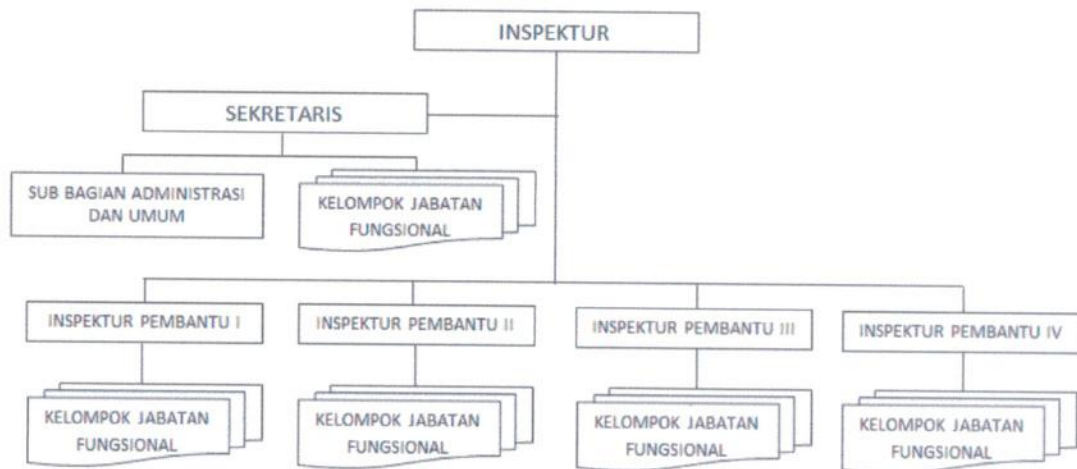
INSPEKTUR

SEKRETARIS

SUB BAGIAN ADMINISTRASI DAN UMUM

KELOMPOK JABATAN FUNGSIONAL

INSPEKTUR PEMBANTU I

KELOMPOK JABATAN FUNGSIONAL

INSPEKTUR PEMBANTU II

KELOMPOK JABATAN FUNGSIONAL

INSPEKTUR PEMBANTU III

KELOMPOK JABATAN FUNGSIONAL

INSPEKTUR PEMBANTU IV

KELOMPOK JABATAN FUNGSIONAL